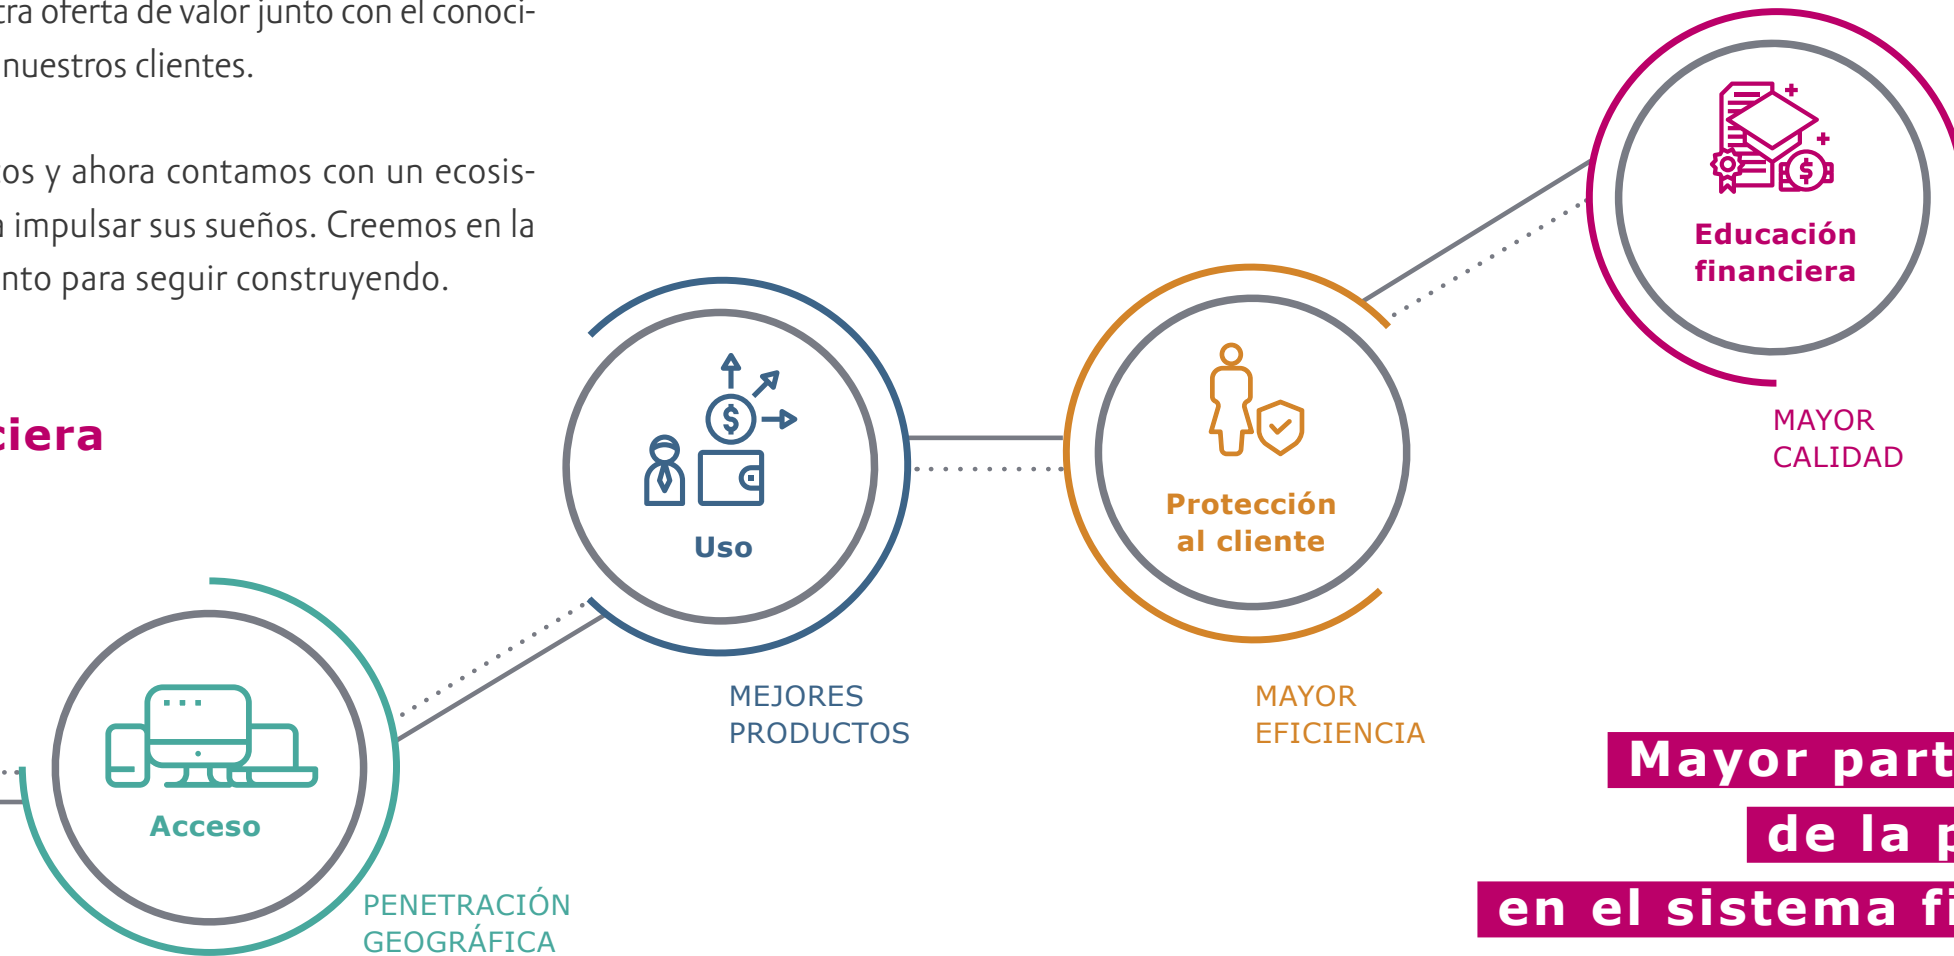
tra oferta de valor junto con el conocinuestros clientes.

os y ahora contamos con un ecosis- impulsar sus sueños. Creemos en la nto para seguir construyendo.

ciera

Educación financiera

MAYOR CALIDAD

Uso

MEJORES PRODUCTOS

Protección al cliente

MAYOR EFICIENCIA

Acceso

PENETRACIÓN GEOGRÁFICA

Mayor part
de la p
en el sistema fi